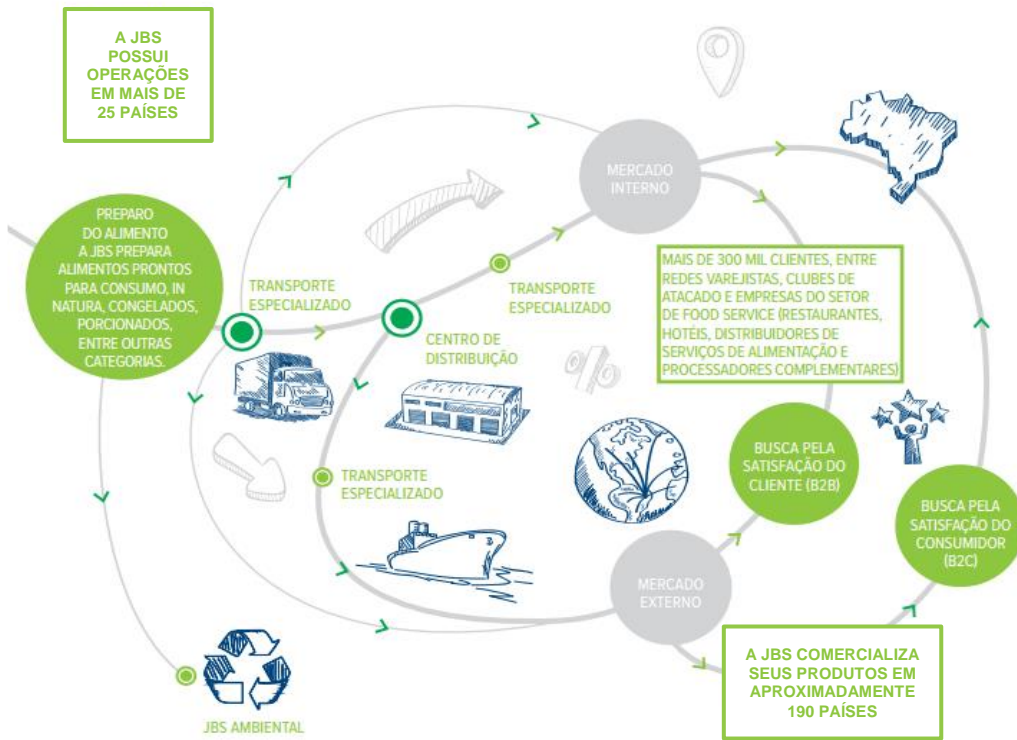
A JBS POSSUI OPERAÇÕES EM MAIS DE 25 PAÍSES

PREPARO DO ALIMENTO A JBS PREPARA ALIMENTOS PRONTOS PARA CONSUMO, IN NATURA, CONGELADOS, PORCIONADOS, ENTRE OUTRAS CATEGORIAS.

TRANSPORTE ESPECIALIZADO

MERCADO INTERNO

TRANSPORTE ESPECIALIZADO

CENTRO DE DISTRIBUIÇÃO

MAIS DE 300 MIL CLIENTES, ENTRE REDES VAREJISTAS, CLUBES DE ATACADO E EMPRESAS DO SETOR DE FOOD SERVICE (RESTAURANTES, HOTÉIS, DISTRIBUIDORES DE SERVIÇOS DE ALIMENTAÇÃO E PROCESSADORES COMPLEMENTARES)

%

TRANSPORTE ESPECIALIZADO

BUSCA PELA SATISFAÇÃO DO CLIENTE (B2B)

BUSCA PELA SATISFAÇÃO DO CONSUMIDOR (B2C)

MERCADO EXTERNO

A JBS COMERCIALIZA SEUS PRODUTOS EM APROXIMADAMENTE 190 PAÍSES

JBS AMBIENTAL